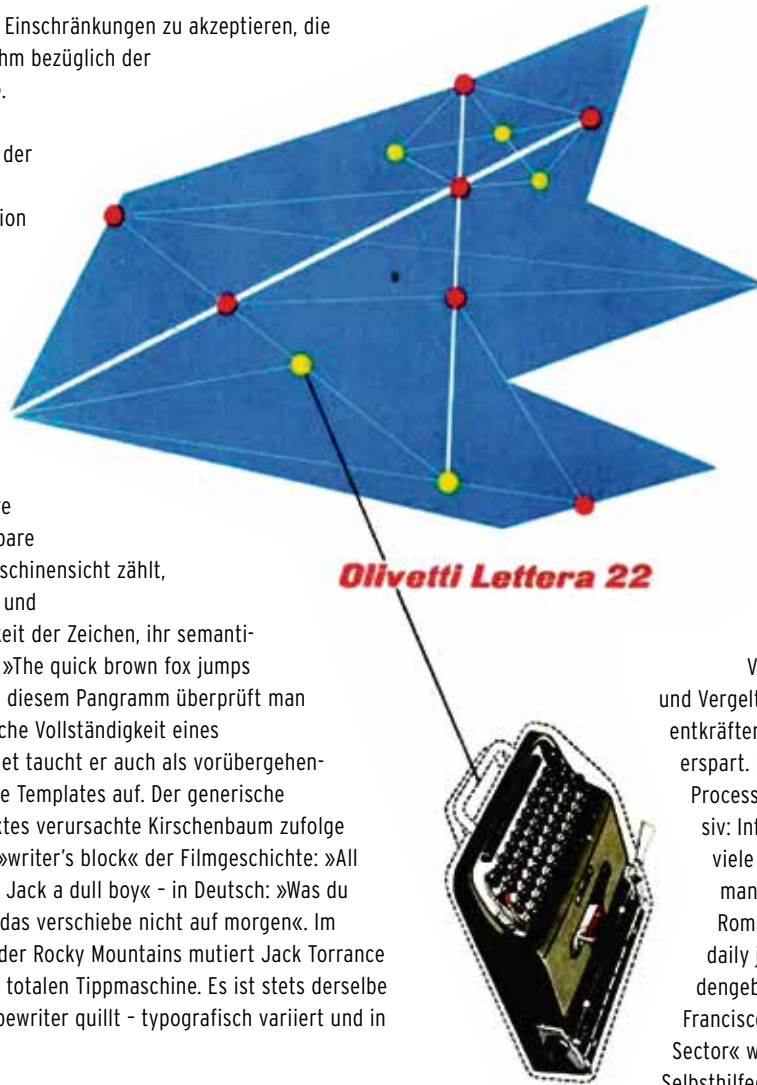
Einschränkungen zu akzeptieren, die
hm bezüglich der
.

der

ion

e
bare
schinensicht zählt,
und
keit der Zeichen, ihr semanti-
»The quick brown fox jumps
diesem Pangramm überprüft man
che Vollständigkeit eines
et taucht er auch als vorübergehen-
e Templates auf. Der generische
ktes verursachte Kirschenbaum zufolge
»writer's block« der Filmgeschichte: »All
Jack a dull boy« – in Deutsch: »Was du
das verschiebe nicht auf morgen«. Im
der Rocky Mountains mutiert Jack Torrance
totalen Tippmaschine. Es ist stets derselbe
pewriter quillt – typografisch variiert und in

Olivetti Lettera 22

V
und Vergelt
entkräfter
erspart.
Process
siv: Inf
viele
man
Rom
daily j
dengeb
Francisc
Sector« w
Selbsthilfe